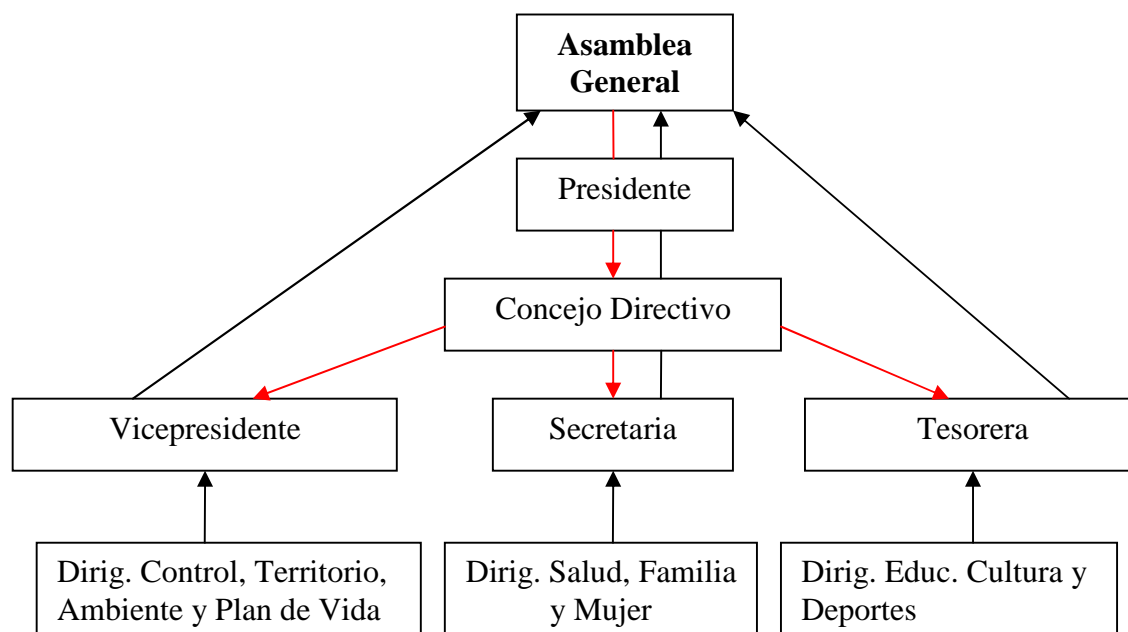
Asamblea General

Presidente

Concejo Directivo

Vicepresidente

Secretaria

Tesorera

Dirig. Control, Territorio, Ambiente y Plan de Vida

Dirig. Salud, Familia y Mujer

Dirig. Educ. Cultura y Deportes